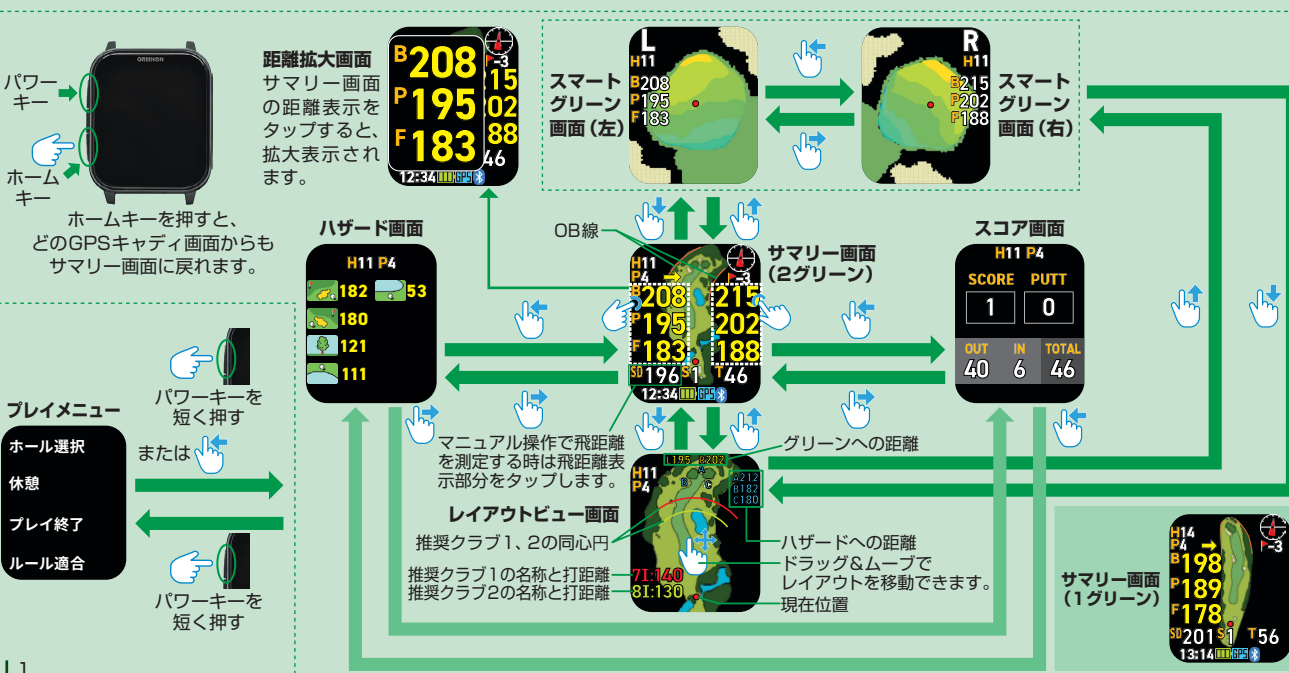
GREENON

パワーキー

ホームキー

ホームキーを押すと、どのGPSキャディ画面からもサマリー画面に戻れます。

距離拡大画面
サマリー画面の距離表示をタップすると、拡大表示されます。

B 208
P 195
F 183
-3
15
02
88
46
12:34 GPS

L
H11
B208
P195
F183

スマートグリーン画面（左）

R
H11
B215
P202
F188

スマートグリーン画面（右）

ハザード画面
H11 P4
182
53
180
121
111

OB線

サマリー画面（2グリーン）
H11
P4
-3
B 208
P 195
F 183
215
202
188
SD 196
S 1
T 46
12:34 GPS

スコア画面
H11 P4
SCORE
PUTT
1
0
OUT
IN
TOTAL
40
6
46

プレイメニュー
ホール選択
休憩
プレイ終了
ルール適合

パワーキーを短く押す
または
パワーキーを短く押す

マニュアル操作で飛距離を測定する時は飛距離表示部分をタップします。

グリーンへの距離

H11
P4
L195 B202
A212
B182
C180

レイアウトビュー画面
推奨クラブ1、2の同心円
推奨クラブ1の名称と打距離
推奨クラブ2の名称と打距離
7I:140
8I:130
ハザードへの距離
ドラッグ＆ムーブでレイアウトを移動できます。
現在位置

サマリー画面（1グリーン）
H14
P4
-3
B 198
P 189
F 178
SD 201
S 1
T 56
13:14 GPS

L1